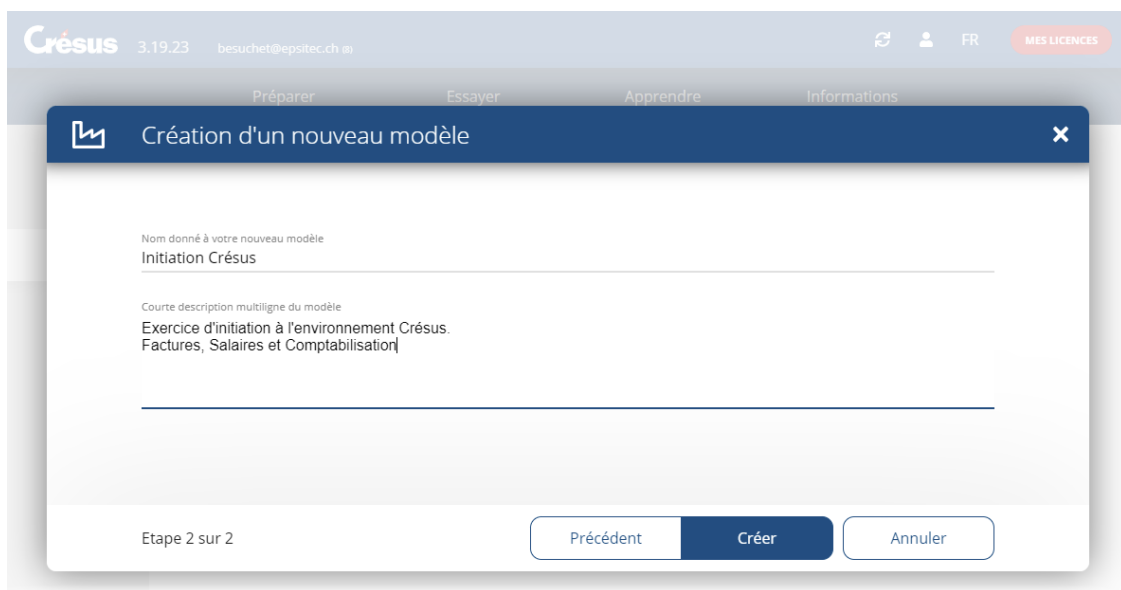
Crésus 3.19.23 besuchet@epsitec.ch (B)

FR MES LICENCES

Préparer Essayer Apprendre Informations

Création d'un nouveau modèle

×

Nom donné à votre nouveau modèle
Initiation Crésus

Courte description multiligne du modèle
Exercice d'initiation à l'environnement Crésus.
Factures, Salaires et Comptabilisation

Etape 2 sur 2

Précédent Créer Annuler